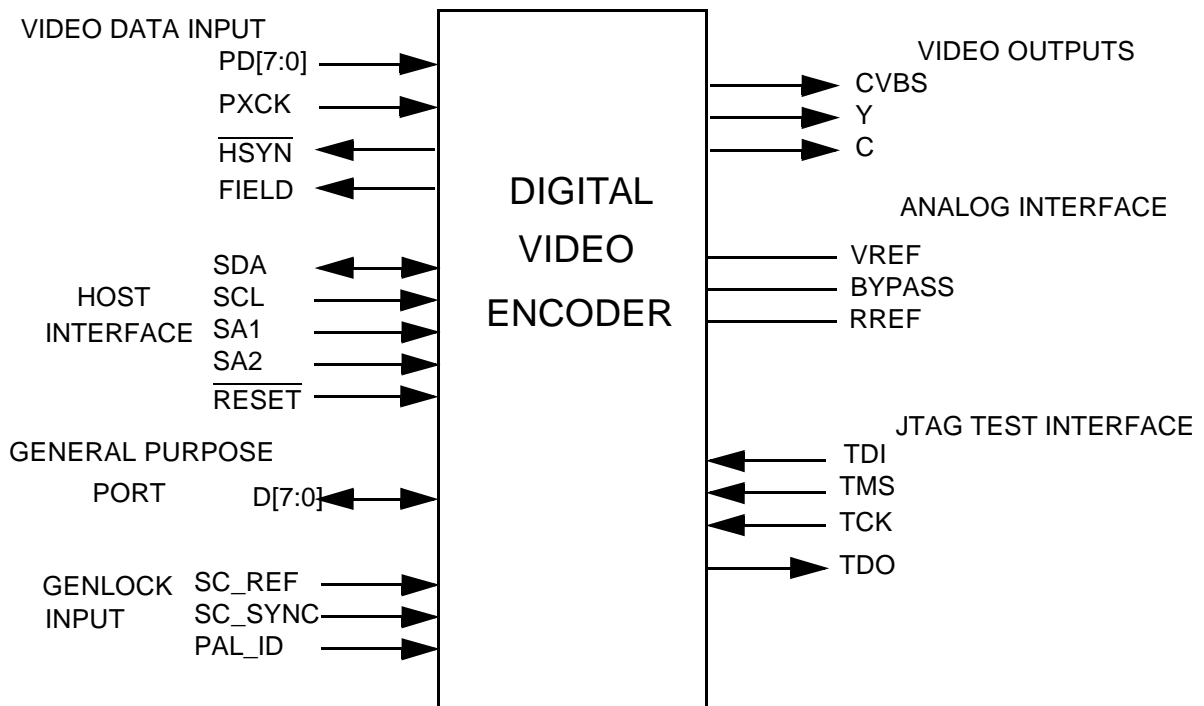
VIDEO DATA INPUT
PD[7:0]
PXCK
$\overline{\text{HSYN}}$
FIELD

HOST INTERFACE
SDA
SCL
SA1
SA2
$\overline{\text{RESET}}$

GENERAL PURPOSE PORT
D[7:0]

GENLOCK INPUT
SC_REF
SC_SYNC
PAL_ID

DIGITAL VIDEO ENCODER

VIDEO OUTPUTS
CVBS
Y
C

ANALOG INTERFACE
VREF
BYPASS
RREF

JTAG TEST INTERFACE
TDI
TMS
TCK
TDO